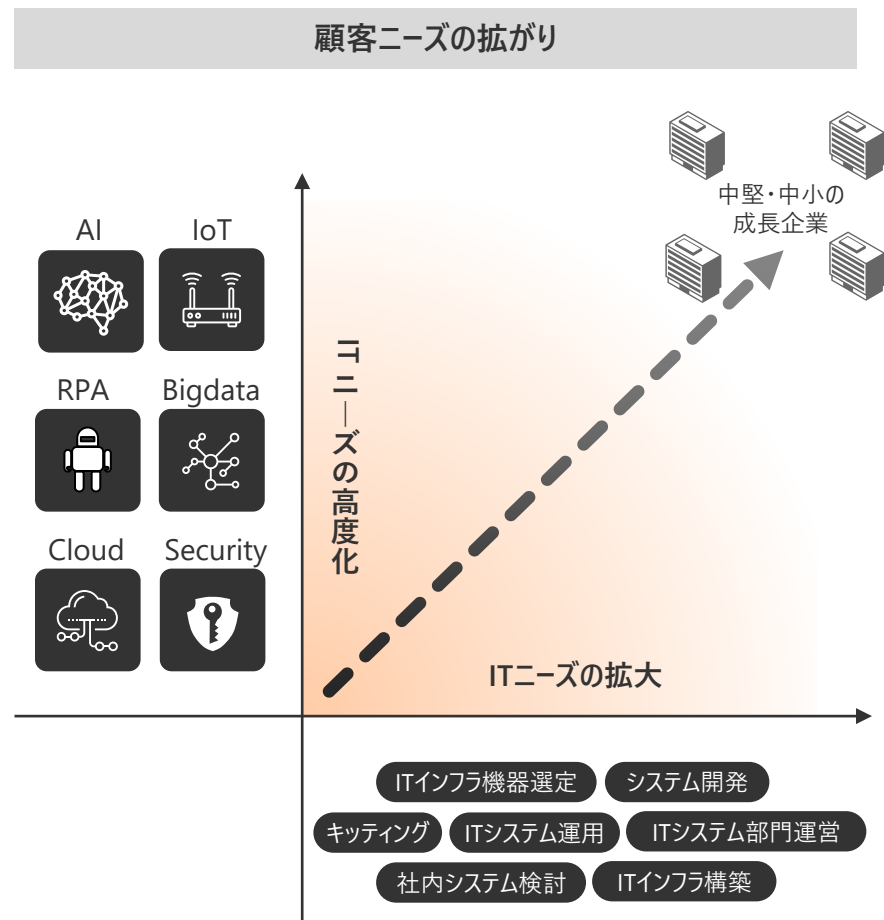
顧客ニーズの拡がり

AI
IoT
RPA
Bigdata
Cloud
Security

ITニーズの高度化

中堅・中小の成長企業

ITニーズの拡大

ITインフラ機器選定
システム開発
キッティング
ITシステム運用
ITシステム部門運営
社内システム検討
ITインフラ構築